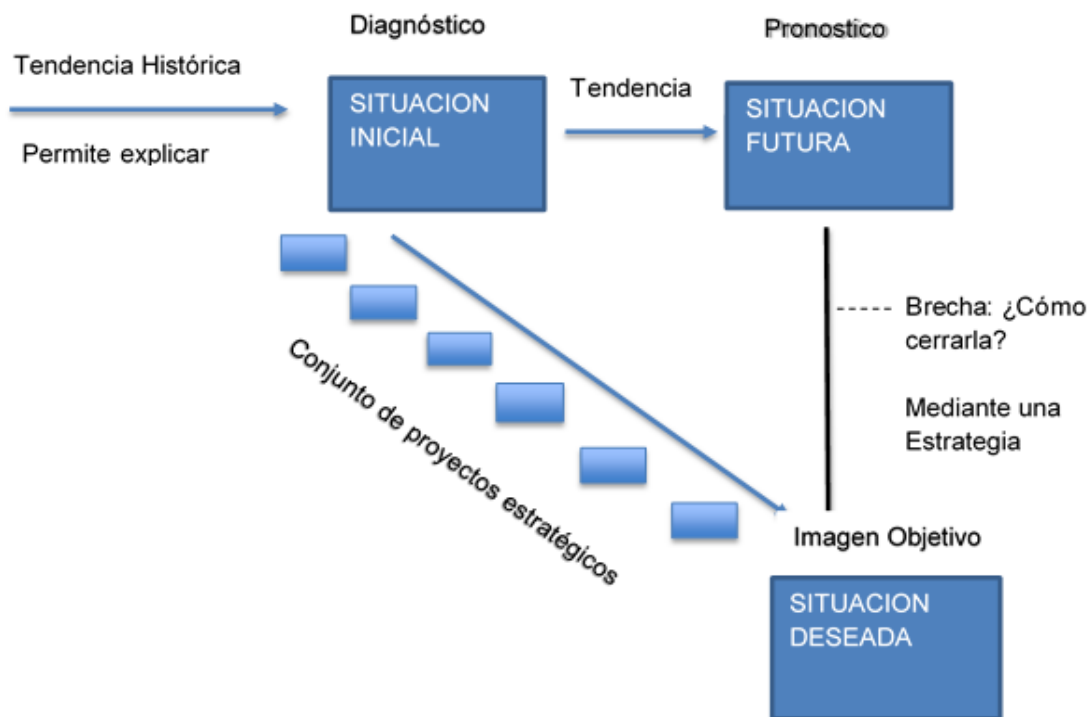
Diagnóstico

Pronostico

Tendencia Histórica

Permite explicar

SITUACION INICIAL

Tendencia

SITUACION FUTURA

Conjunto de proyectos estratégicos

---- Brecha: ¿Cómo cerrarla?

Mediante una Estrategia

Imagen Objetivo

SITUACION DESEADA